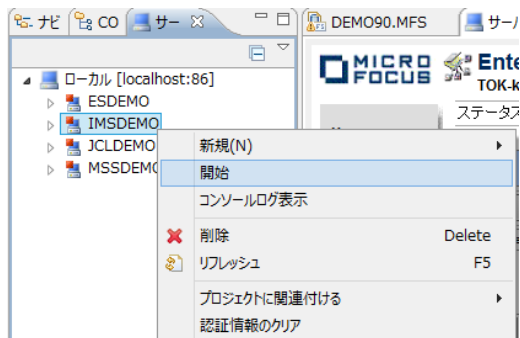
ナビ CO サー ✕
DEMO90.MFS サー
ローカル [localhost:86]
ESDEMO
IMSDEMO
JCLDEMO
MSSDEMO
MICRO FOCUS
Ente
TOK-
ステータス
新規(N)
開始
コンソールログ表示
削除 Delete
リフレッシュ F5
プロジェクトに関連付ける
認証情報のクリア